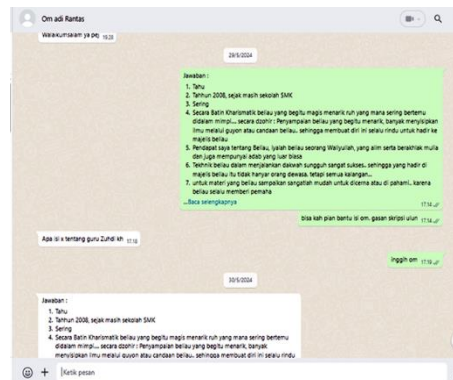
Om adi Rantas

Walaikumsalam ya pej 19.28

29/5/2024

Jawaban :
1. Tahu
2. Tahnun 2008, sejak masih sekolah SMK
3. Sering
4. Secara Batin Kharismatik beliau yang begitu magis menarik ruh yang mana sering bertemu didalam mimpi.... secara dzohir : Penyampaian beliau yang begitu menarik, banyak menyisipkan ilmu melalui guyon atau candaan beliau.. sehingga membuat diri ini selalu rindu untuk hadir ke majelis beliau
5. Pendapat saya tentang Beliau, iyalah beliau seorang Waliyullah, yang alim serta berakhlak mulia dan juga mempunyai adab yang luar biasa
6. Teknik beliau dalam menjalankan dakwah sungguh sangat sukses.. sehingga yang hadir di majelis beliau itu tidak hanya orang dewasa, tetapi semua kalangan...
7. untuk materi yang beliau sampaikan sangatlah mudah untuk dicerna atau di pahami.. karena beliau selalu memberi pemaha
...Baca selengkapnya
17.14

bisa kah pian bantu isi om. gasan skripsi ulun 17.14

Apa isi x tentang guru Zuhdi kh 17.18

Inggih om 17.19

30/5/2024

Jawaban :
1. Tahu
2. Tahnun 2008, sejak masih sekolah SMK
3. Sering
4. Secara Batin Kharismatik beliau yang begitu magis menarik ruh yang mana sering bertemu didalam mimpi.... secara dzohir : Penyampaian beliau yang begitu menarik, banyak menyisipkan ilmu melalui guyon atau candaan beliau.. sehingga membuat diri ini selalu rindu

Ketik pesan